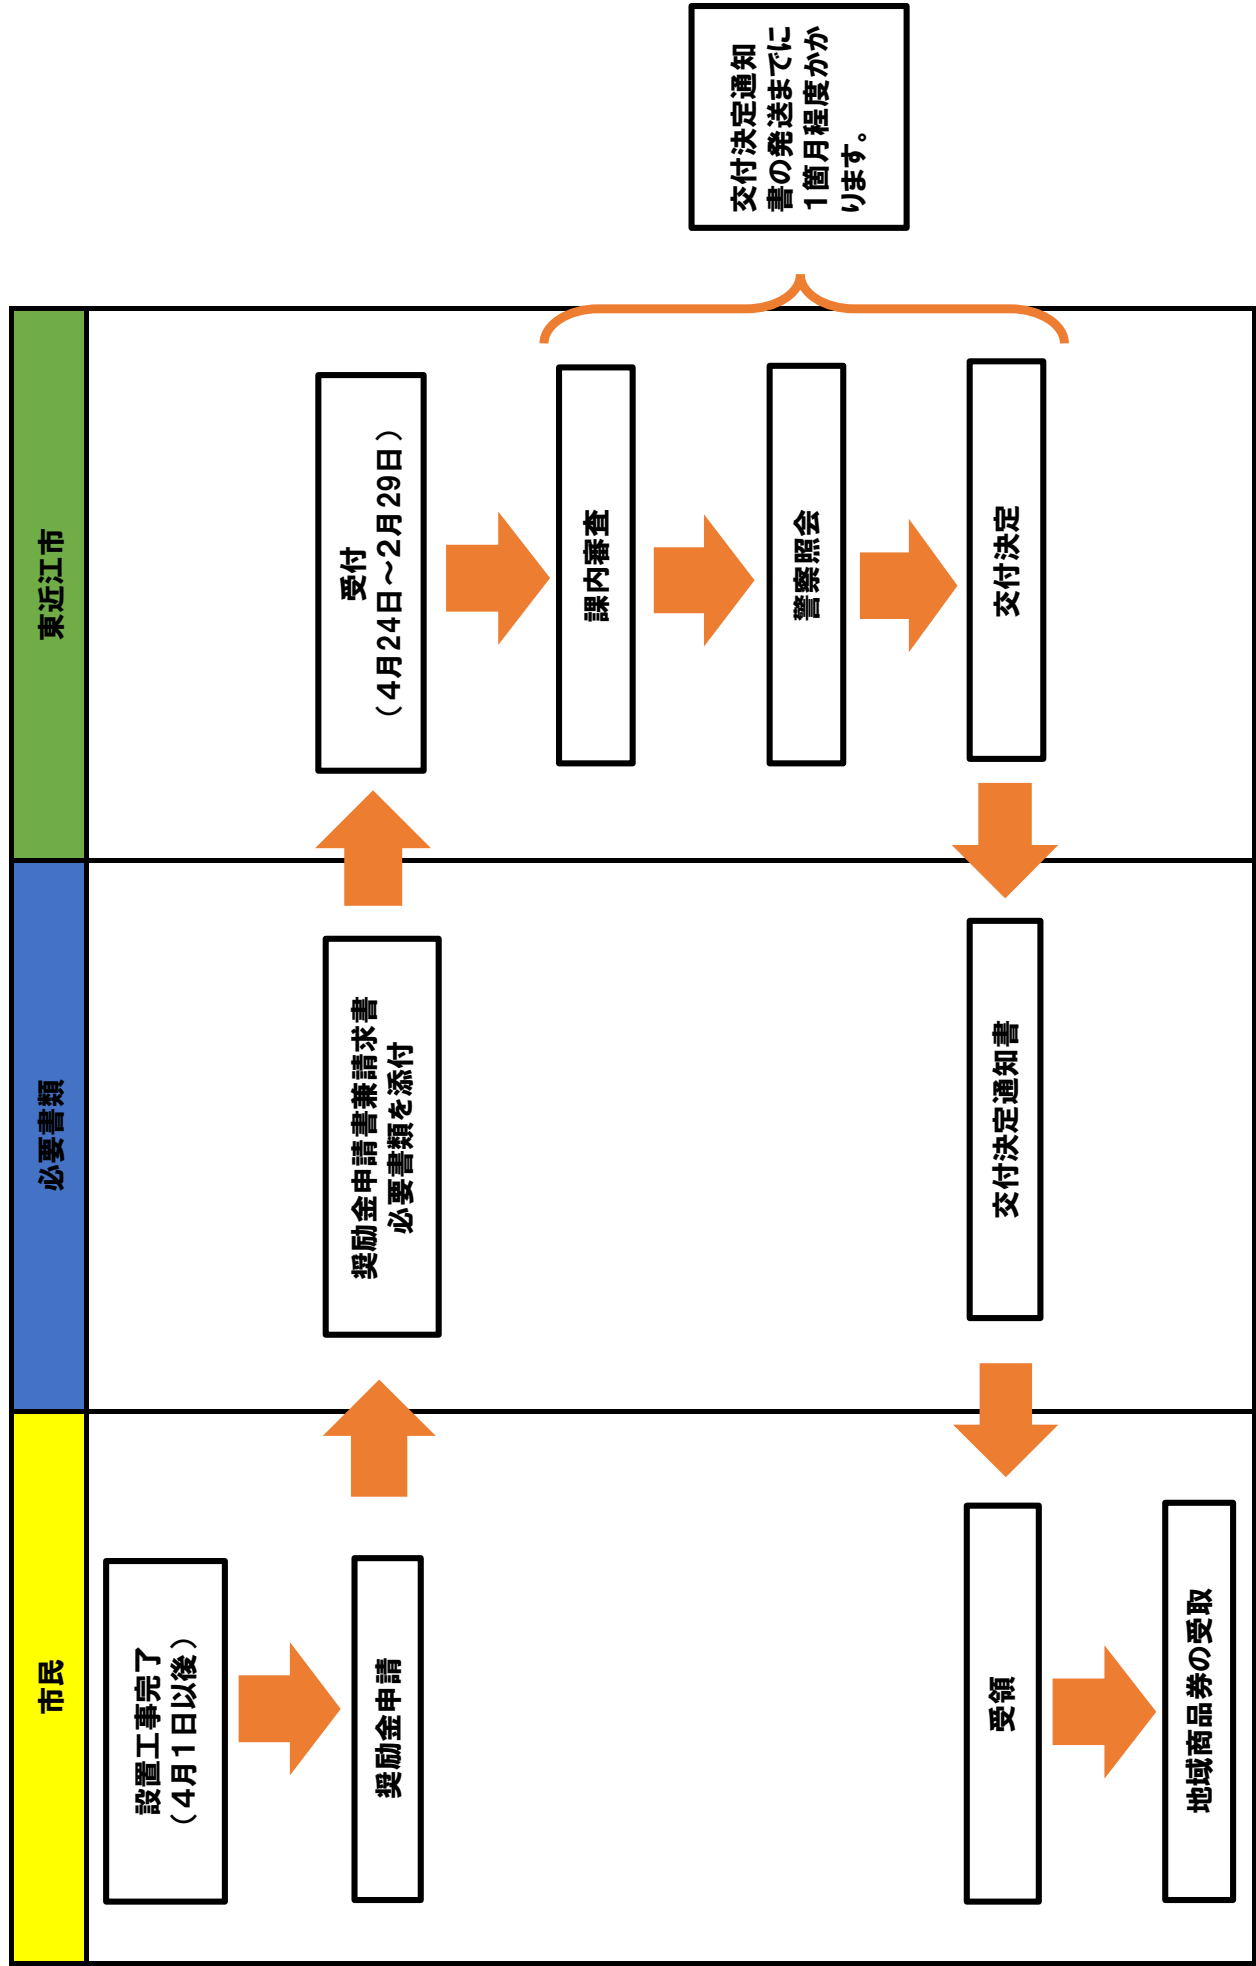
交付決定通知書の発送までに1箇月程度かかります。

東近江市

受付
（4月24日～2月29日）

課内審査

警察照会

交付決定

必要書類

奨励金申請書兼請求書
必要書類を添付

交付決定通知書

市民

設置工事完了
（4月1日以後）

奨励金申請

受領

地域商品券の受取